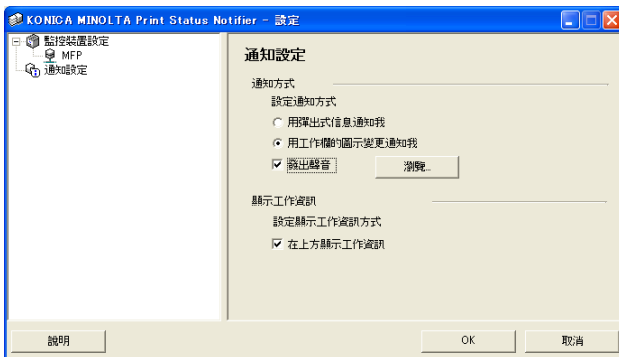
KONICA MINOLTA Print Status Notifier - 設定

監控裝置設定
MFP
通知設定

通知設定

通知方式
設定通知方式
用彈出式信息通知我
用工作欄的圖示變更通知我
發出聲音
瀏覽...

顯示工作資訊
設定顯示工作資訊方式
在上方顯示工作資訊

說明
OK
取消